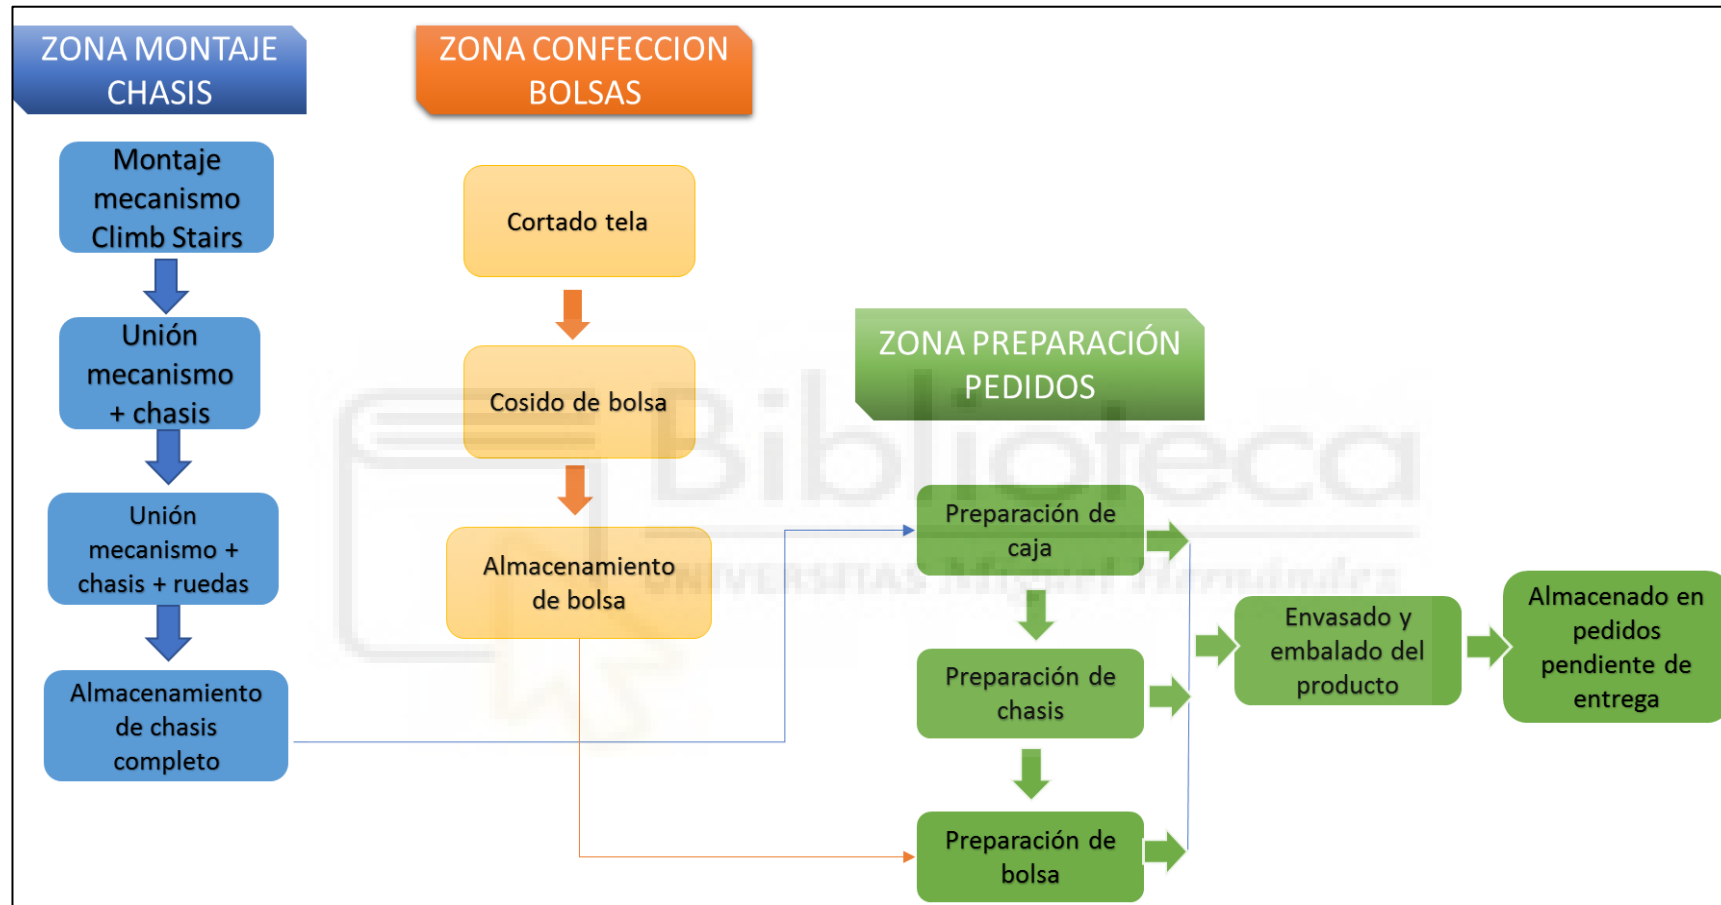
ZONA MONTAJE CHASIS

Montaje mecanismo Climb Stairs

Unión mecanismo + chasis

Unión mecanismo + chasis + ruedas

Almacenamiento de chasis completo

ZONA CONFECCION BOLSAS

Cortado tela

Cosido de bolsa

Almacenamiento de bolsa

ZONA PREPARACIÓN PEDIDOS

Preparación de caja

Preparación de chasis

Preparación de bolsa

Envasado y embalado del producto

Almacenado en pedidos pendiente de entrega

Biblioteca
UNIVERSITAS Miguel Hernández